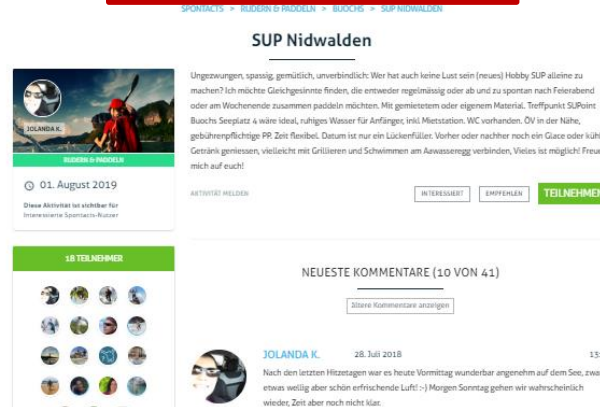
SPONTACTS > RUDERN & PADDELN > BUOCHS > SUP NIDWALDEN

SUP Nidwalden

JOLANDA K.

RUDERN & PADDELN

01. August 2019

Diese Aktivität ist sichtbar für
Interessierte Spontacts-Nutzer

Ungezwungen, spassig, gemütlich, unverbindlich: Wer hat auch keine Lust sein (neues) Hobby SUP alleine zu machen? Ich möchte Gleichgesinnte finden, die entweder regelmässig oder ab und zu spontan nach Feierabend oder am Wochenende zusammen paddeln möchten. Mit gemietetem oder eigenem Material. Treffpunkt SUPoint Buochs Seeplatz 4 wäre ideal, ruhiges Wasser für Anfänger, inkl Mietstation. WC vorhanden. ÖV in der Nähe, gebührenpflichtige PP. Zeit flexibel. Datum ist nur ein Lückenfüller. Vorher oder nachher noch ein Glace oder kühl Getränk geniessen, vielleicht mit Grillieren und Schwimmen am Aawasseregg verbinden, Vieles ist möglich! Freu mich auf euch!

AKTIVITÄT MELDEN

INTERESSIERT

EMPFEHLEN

TEILNEHMEN

18 TEILNEHMER

NEUESTE KOMMENTARE (10 VON 41)

Ältere Kommentare anzeigen

JOLANDA K.

28. Juli 2018

13:

Nach den letzten Hitzetagen war es heute Vormittag wunderbar angenehm auf dem See, zwa etwas wellig aber schön erfrischende Luft! :-) Morgen Sonntag gehen wir wahrscheinlich wieder, Zeit aber noch nicht klar.